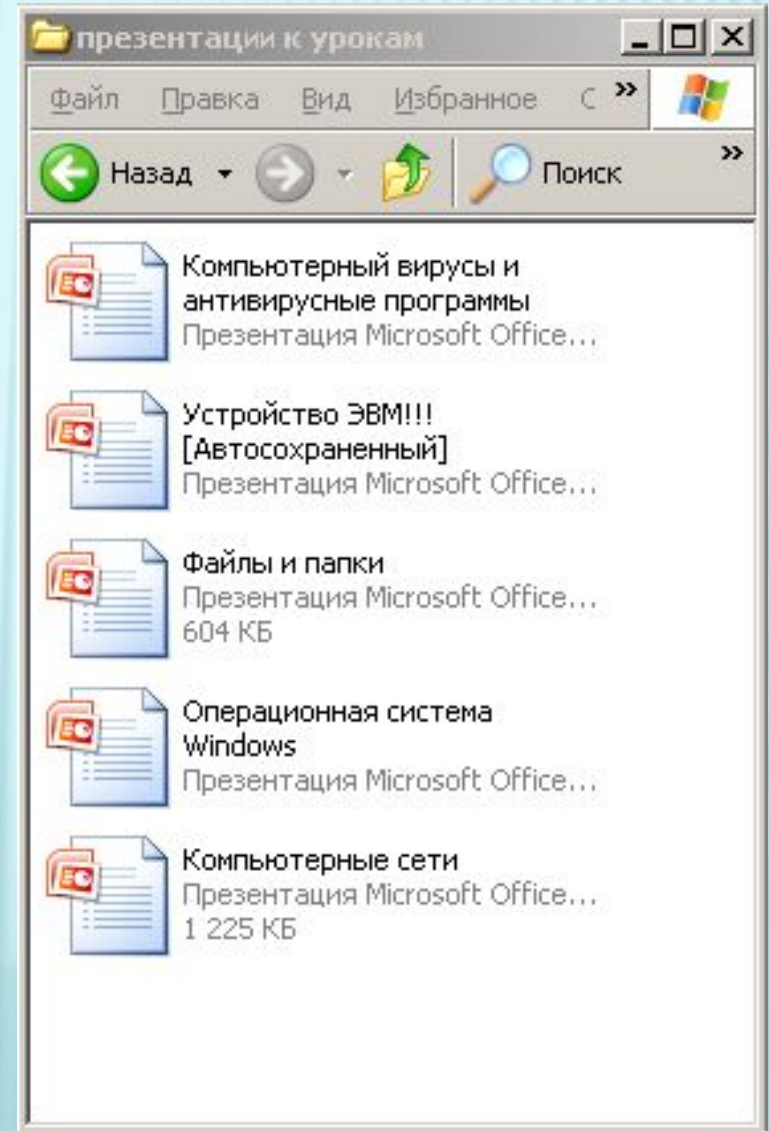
презентации к урокам

Файл Правка Вид Избранное С »

Назад Поиск »

Компьютерный вирусы и антивирусные программы
Презентация Microsoft Office...

Устройство ЭВМ!!! [Автосохраненный]
Презентация Microsoft Office...

Файлы и папки
Презентация Microsoft Office...
604 КБ

Операционная система Windows
Презентация Microsoft Office...

Компьютерные сети
Презентация Microsoft Office...
1 225 КБ